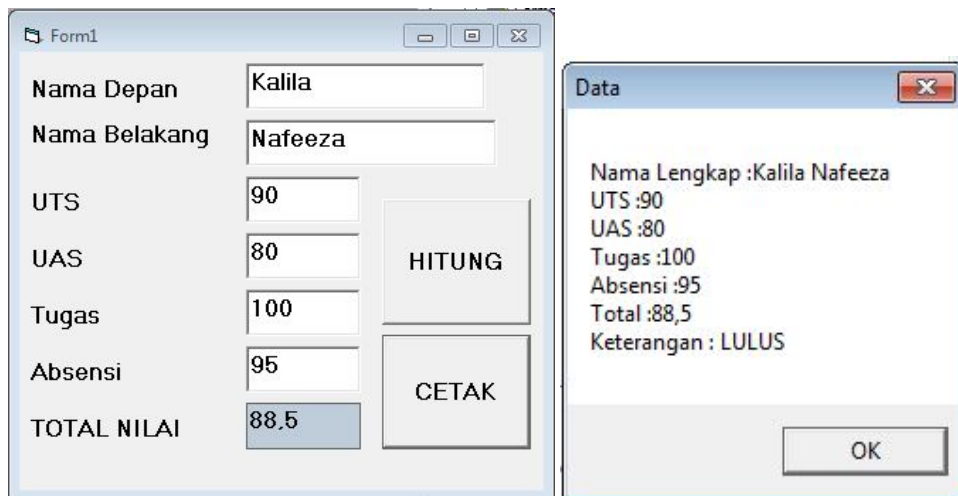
Form1

Nama Depan Kalila
Nama Belakang Nafeeza
UTS 90
UAS 80
Tugas 100
Absensi 95
TOTAL NILAI 88,5

HITUNG
CETAK

Data

Nama Lengkap :Kalila Nafeeza
UTS :90
UAS :80
Tugas :100
Absensi :95
Total :88,5
Keterangan : LULUS

OK